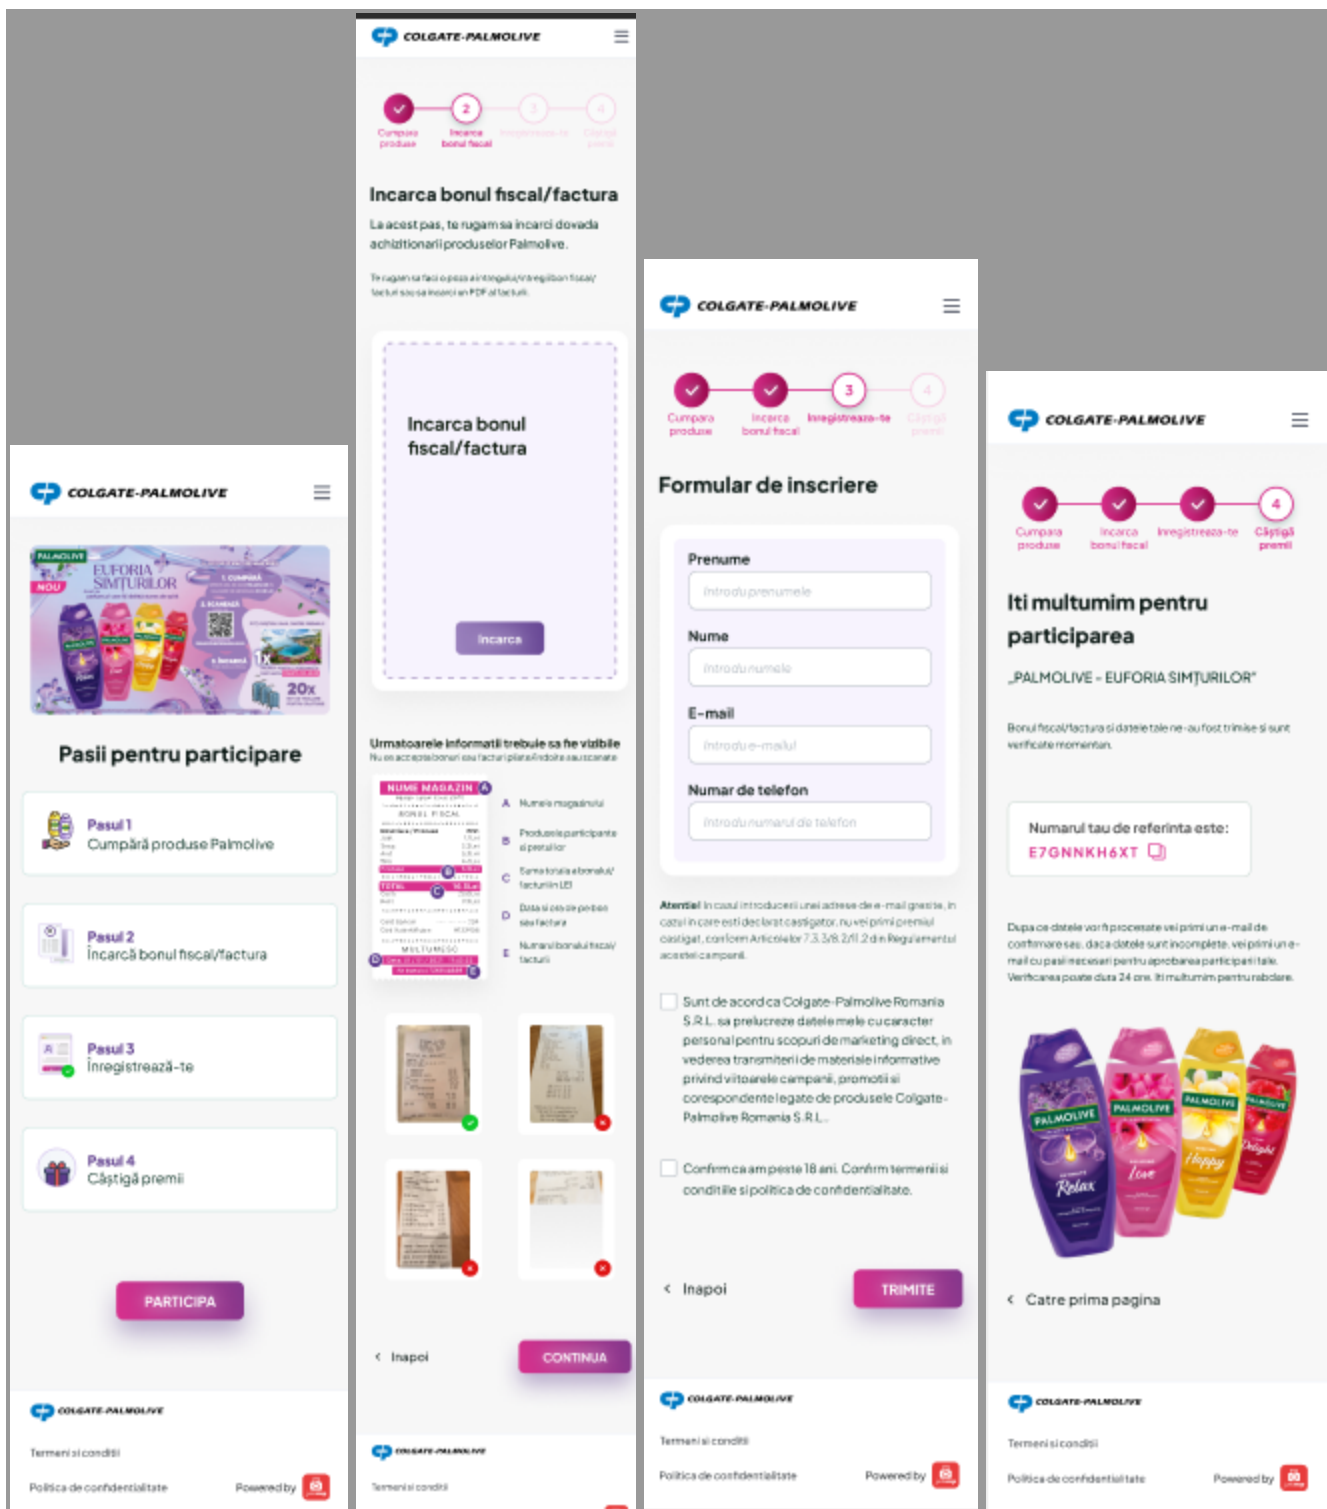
COLGATE-PALMOLIVE

PALMOLIVE
NOU
EUFORIA SIMŢURILOR
1. CUMPĂRĂ
2. SCANEAZĂ
20x

Pasii pentru participare

Pasul 1
Cumpără produse Palmolive

Pasul 2
Încarcă bonul fiscal/factura

Pasul 3
Înregistrează-te

Pasul 4
Câștigă premii

PARTICIPA

COLGATE-PALMOLIVE
Termeni si conditii
Politica de confidentialitate
Powered by

COLGATE-PALMOLIVE

2 3 4
Cumpara produse
Incarca bonul fiscal
Inregistreaza-te
Câștigă premii

Incarca bonul fiscal/factura

La acest pas, te rugam sa incarci dovada achizitionarii produselor Palmolive.

Te rugam sa faci o poza a intregului/intregilor bon fiscal/ factura sau sa incarci un PDF al facturii.

Incarca bonul fiscal/factura

Incarca

Urmatoarele informatii trebuie sa fie vizibile
Nu se accepta bonuri sau facturi plierate/rupte sau scanate

NUME MAGAZIN
BONUL FISCAL
TOTAL
A Numele magazinului
B Produsele participante si pretul lor
C Suma totala a bonului/ facturii in LEI
D Data si ora de pe bon sau factura
E Numarul bonului fiscal/ facturii

Inapoi
CONTINUA

COLGATE-PALMOLIVE
Termeni si conditii

COLGATE-PALMOLIVE

3 4
Cumpara produse
Incarca bonul fiscal
Inregistreaza-te
Câștigă premii

Formular de inscriere

Prenume
Introdu prenumele

Nume
Introdu numele

E-mail
Introdu e-mailul

Numar de telefon
Introdu numarul de telefon

Atentie! In cazul introducerii unei adrese de e-mail gresite, in cazul in care esti declarat castigator, nu vei primi premiul castigat, conform Articolelor 7.3.3/8.2/11.2 din Regulamentul acestei campanii.

Sunt de acord ca Colgate-Palmolive Romania S.R.L. sa prelucreze datele mele cu caracter personal pentru scopuri de marketing direct, in vederea transmiterii de materiale informative privind viitoarele campanii, promotii si corespondente legate de produsele Colgate-Palmolive Romania S.R.L.

Confirm ca am peste 18 ani. Confirm termenii si conditiile si politica de confidentialitate.

Inapoi
TRIMITE

COLGATE-PALMOLIVE
Termeni si conditii
Politica de confidentialitate
Powered by

COLGATE-PALMOLIVE

4
Cumpara produse
Incarca bonul fiscal
Inregistreaza-te
Câștigă premii

Iti multumim pentru participarea

„PALMOLIVE - EUFORIA SIMȚURILOR"

Bonul fiscal/factura si datele tale ne-au fost trimise si sunt verificate momentan.

Numarul tau de referinta este:
E7GNNKH6XT

Dupa ce datele vor fi procesate vei primi un e-mail de confirmare sau, daca datele sunt incomplete, vei primi un e-mail cu pasii necesari pentru aprobarea participarii tale. Verificarea poate dura 24 ore. Iti multumim pentru rabdare.

PALMOLIVE Relax
PALMOLIVE Love
PALMOLIVE Happy
PALMOLIVE Delight

Catre prima pagina

COLGATE-PALMOLIVE
Termeni si conditii
Politica de confidentialitate
Powered by